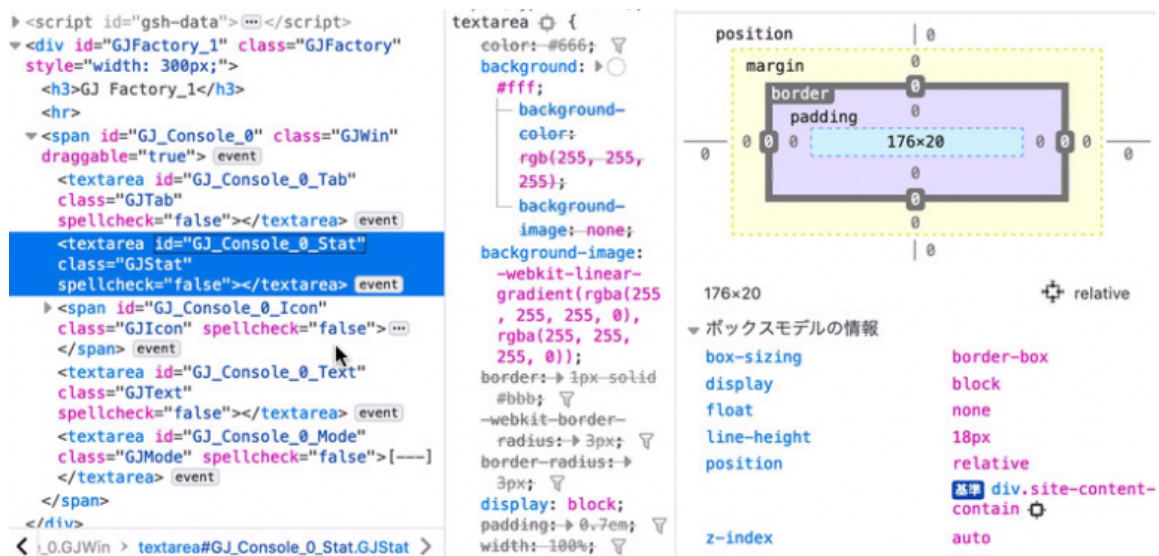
▶ <script id="gsh-data">⋯</script>
▼ <div id="GJFactory_1" class="GJFactory" style="width: 300px;">
<h3>GJ Factory_1</h3>
<hr>
▼ <span id="GJ_Console_0" class="GJWin" draggable="true"> event
<textarea id="GJ_Console_0_Tab" class="GJTab" spellcheck="false"></textarea> event
<textarea id="GJ_Console_0_Stat" class="GJStat" spellcheck="false"></textarea> event
▶ <span id="GJ_Console_0_Icon" class="GJIcon" spellcheck="false">⋯ </span> event
<textarea id="GJ_Console_0_Text" class="GJText" spellcheck="false"></textarea> event
<textarea id="GJ_Console_0_Mode" class="GJMode" spellcheck="false">[---] </textarea> event
</span>
</div>
_0.GJWin > textarea#GJ_Console_0_Stat.GJStat >

textarea {
color: #666;
background: ▶ #fff;
background-color: rgb(255, 255, 255);
background-image: none;
background-image: -webkit-linear-gradient(rgba(255, 255, 255, 0), rgba(255, 255, 255, 0));
border: ▶ 1px solid #bbb;
-webkit-border-radius: ▶ 3px;
border-radius: ▶ 3px;
display: block;
padding: ▶ 0.7em;
width: 100%;

position 0
margin 0
border 0
padding
0 0 0 176×20 0 0 0
0
0
0
0

176×20 relative
▼ ボックスモデルの情報
| box-sizing | border-box |
|---|---|
| display | block |
| float | none |
| line-height | 18px |
| position | relative |
| | 基準 div.site-content-contain |
| z-index | auto |